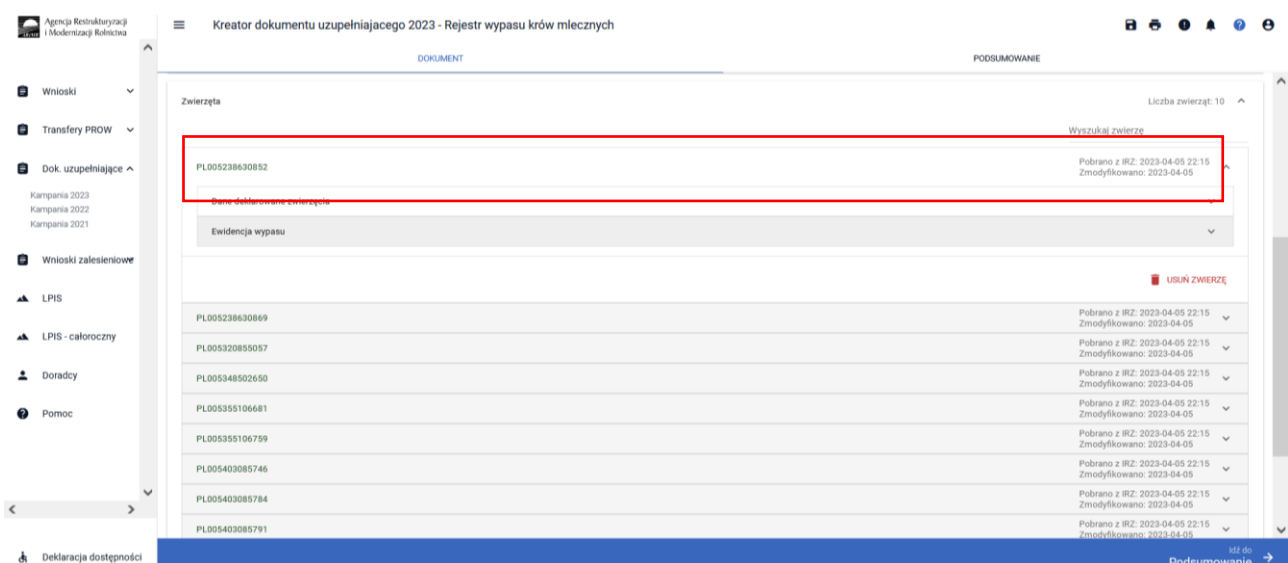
Agencja Restrukturyzacji i Modernizacji Rolnictwa

Kreator dokumentu uzupełniajacego 2023 - Rejestr wypasu krów mlecznych

DOKUMENT

PODSUMOWANIE

Wnioski

Transfery PROW

Dok. uzupełniające

Kampania 2023
Kampania 2022
Kampania 2021

Wnioski zalesieniowe

LPIS

LPIS - całoroczny

Doradcy

Pomoc

Deklaracja dostępności

Zwierzęta

Liczba zwierząt: 10

Wyszukaj zwierzę

PL005238630852

Pobrano z IRZ: 2023-04-05 22:15
Zmodyfikowano: 2023-04-05

Dane deklarowane zwierzęcia

Ewidencja wypasu

USUŃ ZWIERZĘ

PL005238630869
Pobrano z IRZ: 2023-04-05 22:15
Zmodyfikowano: 2023-04-05

PL005320855057
Pobrano z IRZ: 2023-04-05 22:15
Zmodyfikowano: 2023-04-05

PL005348502650
Pobrano z IRZ: 2023-04-05 22:15
Zmodyfikowano: 2023-04-05

PL005355106681
Pobrano z IRZ: 2023-04-05 22:15
Zmodyfikowano: 2023-04-05

PL005355106759
Pobrano z IRZ: 2023-04-05 22:15
Zmodyfikowano: 2023-04-05

PL005403085746
Pobrano z IRZ: 2023-04-05 22:15
Zmodyfikowano: 2023-04-05

PL005403085784
Pobrano z IRZ: 2023-04-05 22:15
Zmodyfikowano: 2023-04-05

PL005403085791
Pobrano z IRZ: 2023-04-05 22:15
Zmodyfikowano: 2023-04-05

Idź do
Podsumowanie